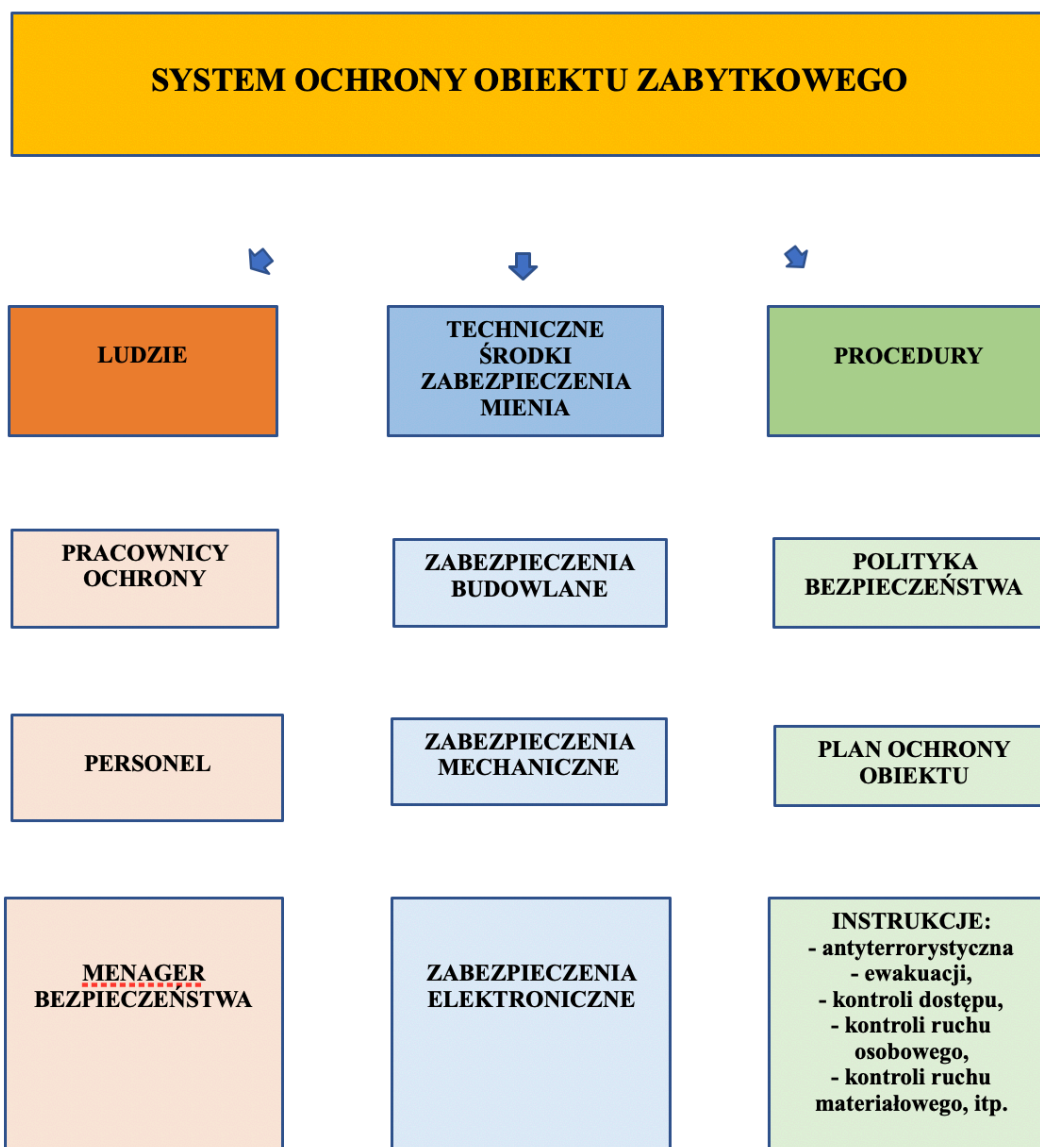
SYSTEM OCHRONY OBIEKTU ZABYTKOWEGO

LUDZIE

TECHNICZNE ŚRODKI ZABEZPIECZENIA MIENIA

PROCEDURY

PRACOWNICY OCHRONY

ZABEZPIECZENIA BUDOWLANE

POLITYKA BEZPIECZEŃSTWA

PERSONEL

ZABEZPIECZENIA MECHANICZNE

PLAN OCHRONY OBIEKTU

MENAGER BEZPIECZEŃSTWA

ZABEZPIECZENIA ELEKTRONICZNE

INSTRUKCJE:
- antyterrorystyczna
- ewakuacji,
- kontroli dostępu,
- kontroli ruchu osobowego,
- kontroli ruchu materiałowego, itp.